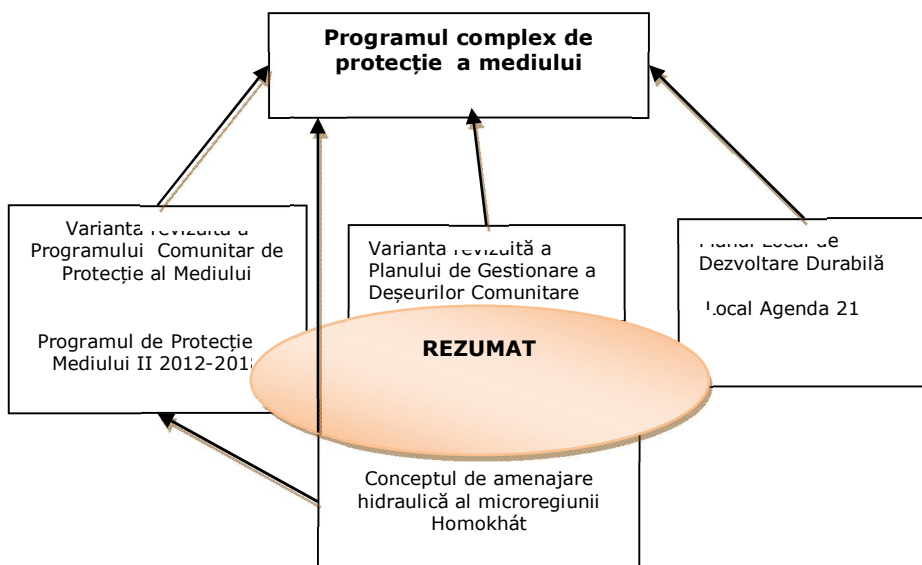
Programul complex de protecție a mediului

Varianta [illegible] a Programului Comunitar de Protecție al Mediului

Programul de Protecție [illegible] Mediului II 2012-201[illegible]

Varianta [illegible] a Planului de Gestionare a Deșeurilor Comunitare

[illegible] de Dezvoltare Durabilă

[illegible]ocal Agenda 21

REZUMAT

Conceptul de amenajare hidraulică al microregiunii Homokhát